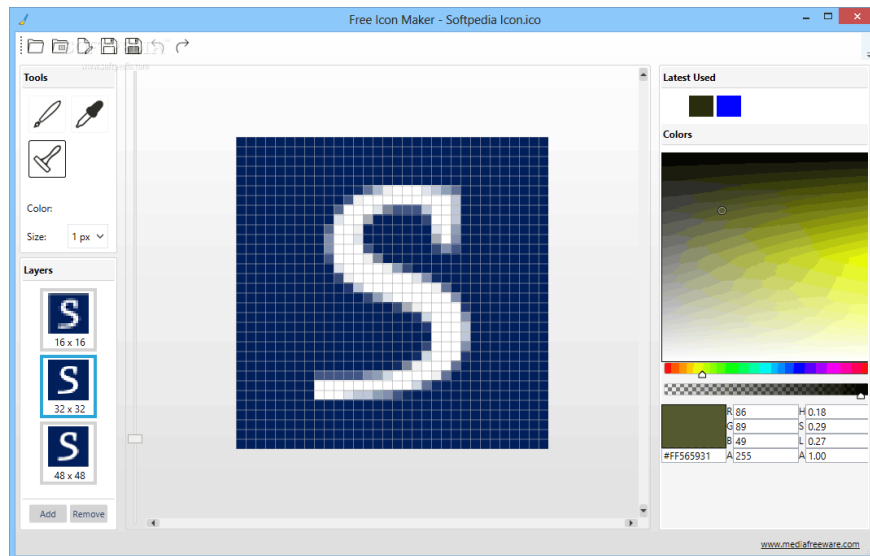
Free Icon Maker - Softpedia Icon.ico

Tools

Color:

Size: 1 px

Layers

16 x 16

32 x 32

48 x 48

Add Remove

Latest Used

Colors

R 86 H 0.18
G 89 S 0.29
B 49 L 0.27
#FF565931 A 255 A 1.00

www.mediafreeware.com